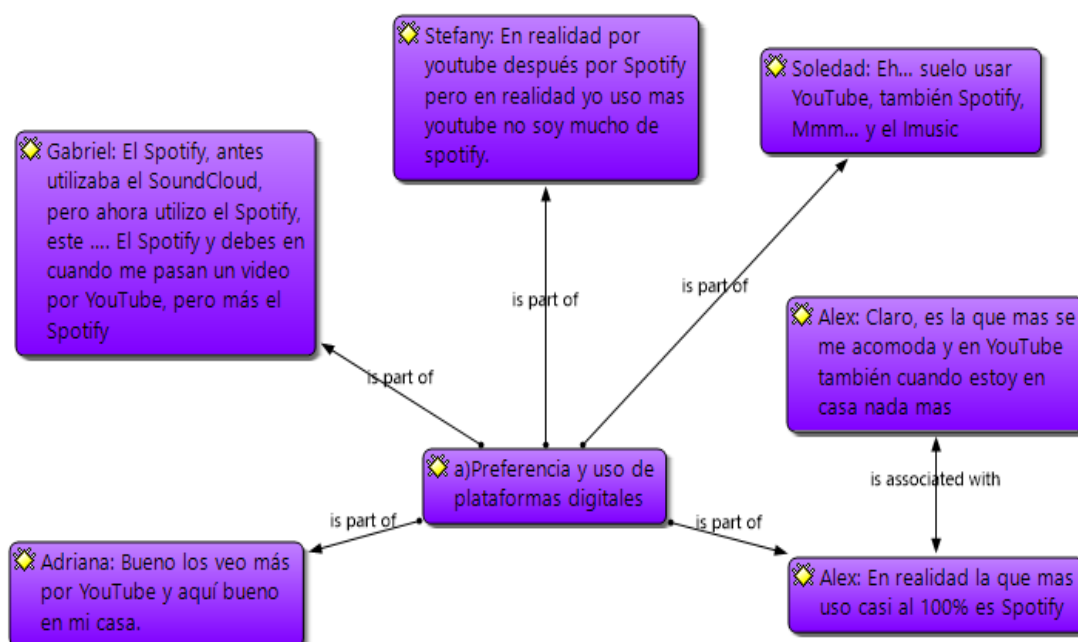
Stefany: En realidad por youtube después por Spotify pero en realidad yo uso mas youtube no soy mucho de spotify.

Soledad: Eh... suelo usar YouTube, también Spotify, Mmm... y el Imusic

Gabriel: El Spotify, antes utilizaba el SoundCloud, pero ahora utilizo el Spotify, este .... El Spotify y debes en cuando me pasan un video por YouTube, pero más el Spotify

is part of

is part of

is part of

Alex: Claro, es la que mas se me acomoda y en YouTube también cuando estoy en casa nada mas

a)Preferencia y uso de plataformas digitales

is associated with

is part of

is part of

Adriana: Bueno los veo más por YouTube y aquí bueno en mi casa.

Alex: En realidad la que mas uso casi al 100% es Spotify